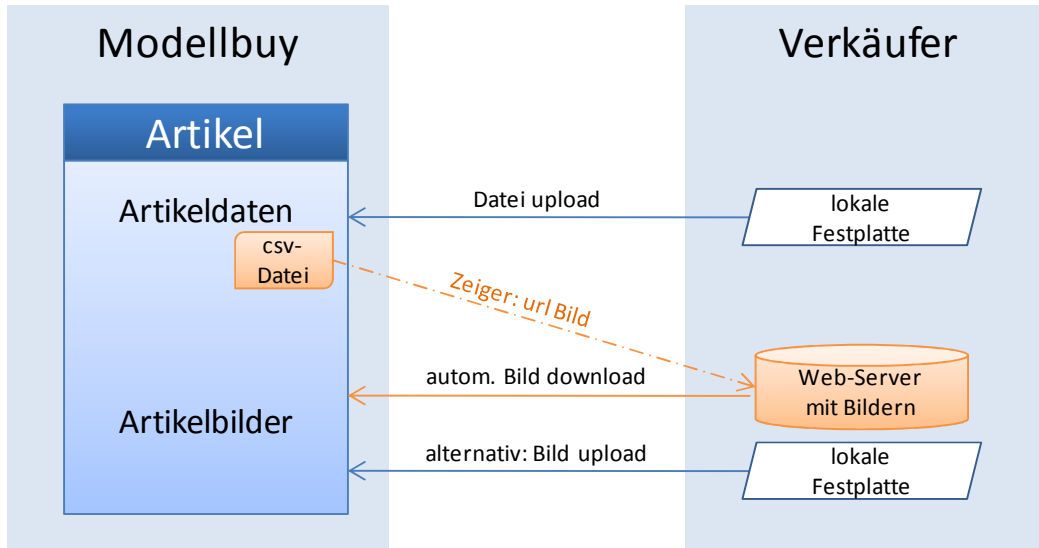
Modellbuy

Verkäufer

Artikel

Artikeldaten

csv-Datei

Datei upload

lokale Festplatte

Zeiger: url Bild

autom. Bild download

Web-Server mit Bildern

Artikelbilder

alternativ: Bild upload

lokale Festplatte